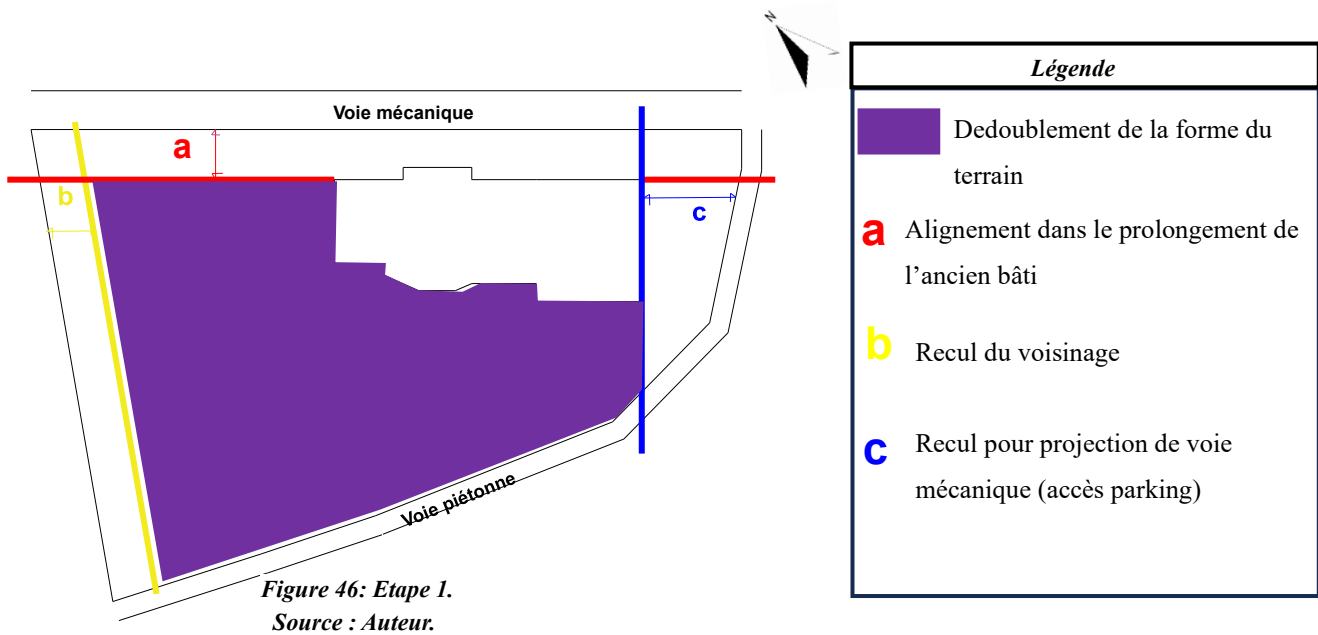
N

Voie mécanique

a

b

c

Voie piétonne

Figure 46: Etape 1.
Source : Auteur.

Légende

Dedoublement de la forme du terrain

a Alignement dans le prolongement de l'ancien bâti

b Recul du voisinage

c Recul pour projection de voie mécanique (accès parking)